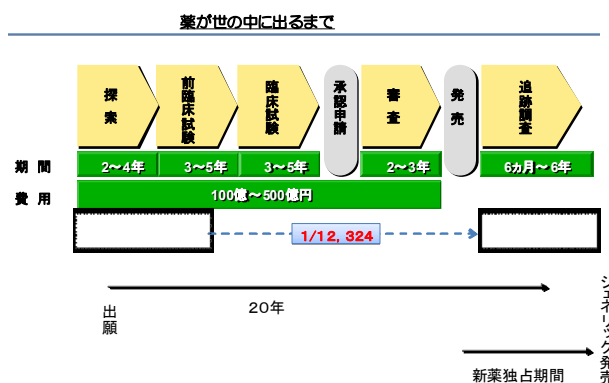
薬が世の中に出るまで

探索

前臨床試験

臨床試験

承認申請

審査

発売

追跡調査

期間

2～4年

3～5年

3～5年

2～3年

6カ月～6年

費用

100億～500億円

1/12，324

20年

出願

新薬独占期間

ジェネリック発売